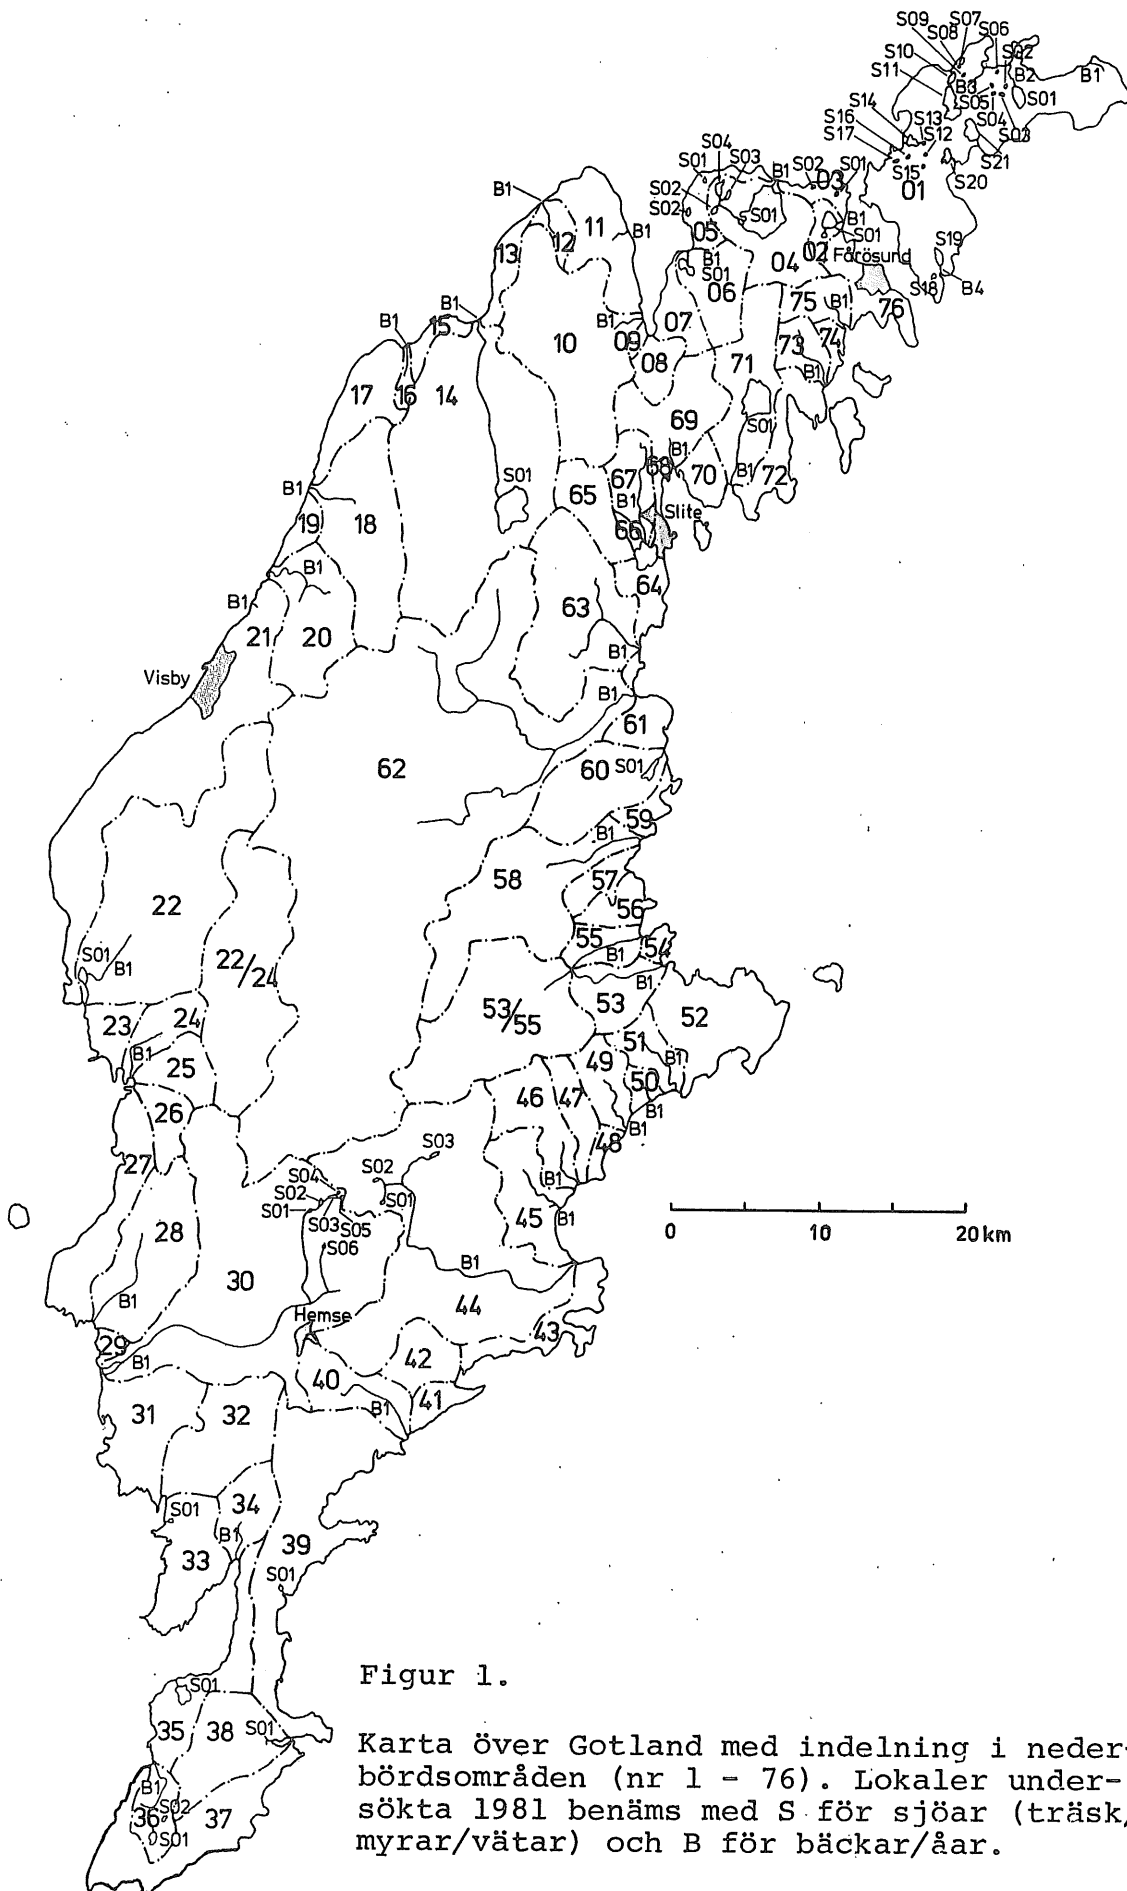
S09 S08 S07 S06 S02 S10 S11 B3 B2 B1 S05 S01 S14 S13 S04 S16 S17 S12 S03 S21 S15 S20 01

S04 S01 S03 B1 S02 S01 S02 S02 03 11 B1 12 S01 05 B1 13 B1 S01 02 Fårösund S19 B1 S01 04 S18 B4 06 75 B1 76 B1 B1 15 07 74 73 10 09 08 71 B1 17 16 14 69 S01 B1 68 70 B1 72 S01 67 B1 65 Slite 19 18 66 B1 64 B1 63 21 20 B1 Visby B1 61 62 60 S01 59 B1 58 57 56 22 55 54 B1 S01 B1 22/24 B1 53 52 23 24 53/55 51 B1 B1 25 49 50 46 47 B1 26 B1 S03 48 S04 S02 B1 27 S02 S01 S01 S03 S05 45 B1 28 S06 B1 30 44 B1 Hemse 43 29 42 B1 40 41 B1 31 32 34 S01 B1 39 33 S01 S01 35 38 S01 B1 36 S02 37 S01

0 10 20 km

Figur 1.

Karta över Gotland med indelning i nederbördsområden (nr 1 - 76). Lokaler undersökta 1981 benäms med S för sjöar (träsk, myrar/vätar) och B för bäckar/åar.